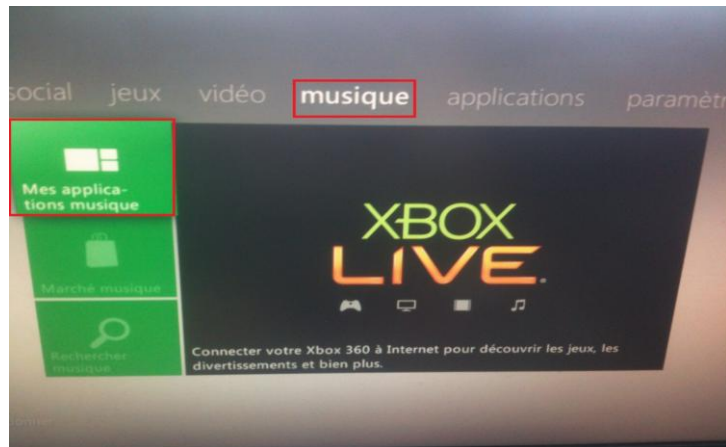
social jeux vidéo musique applications paramètr

Mes applications musique

Marché musique

Rechercher musique

XBOX LIVE

Connecter votre Xbox 360 à Internet pour découvrir les jeux, les divertissements et bien plus.